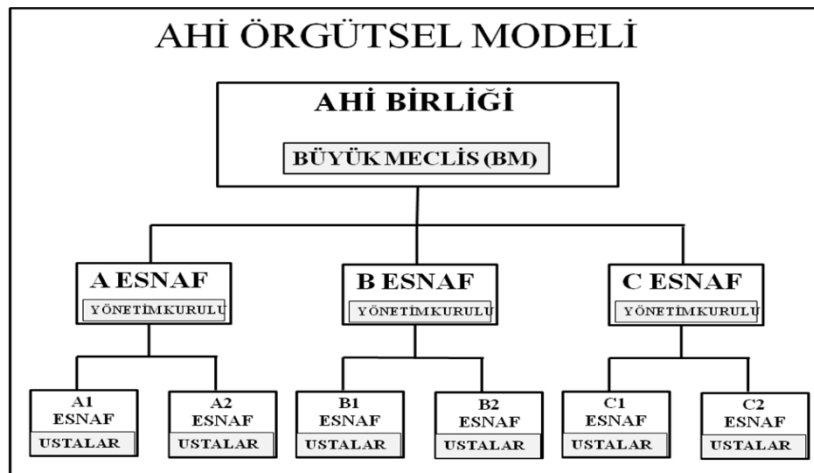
AHİ ÖRGÜTSEL MODELİ

AHİ BİRLİĞİ

BÜYÜK MECLİS (BM)

A ESNAF

YÖNETİMKURULU

B ESNAF

YÖNETİMKURULU

C ESNAF

YÖNETİMKURULU

A1 ESNAF

USTALAR

A2 ESNAF

USTALAR

B1 ESNAF

USTALAR

B2 ESNAF

USTALAR

C1 ESNAF

USTALAR

C2 ESNAF

USTALAR